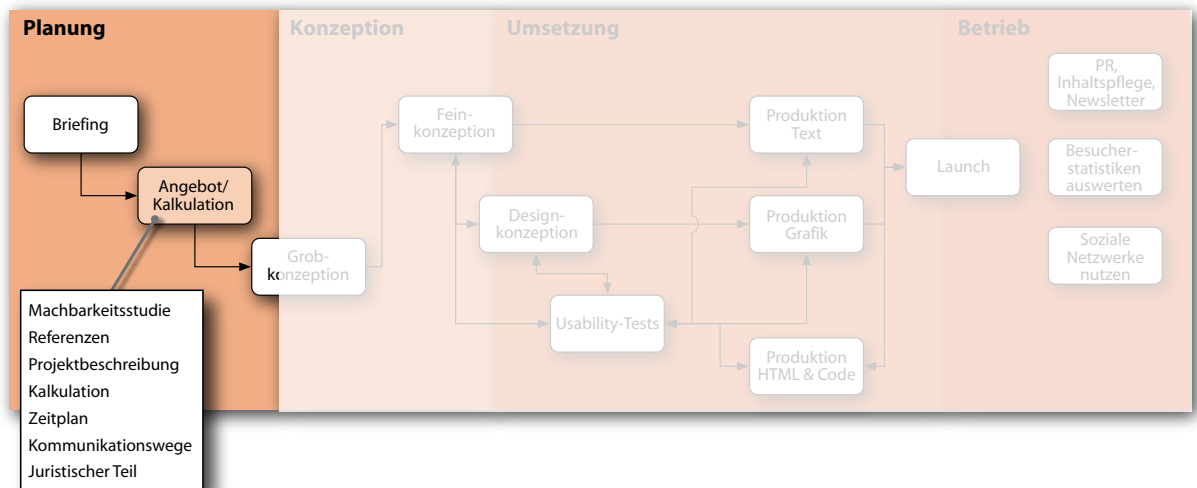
Planung

Konzeption

Umsetzung

Betrieb

Briefing

Angebot/ Kalkulation

Grobkonzeption

Feinkonzeption

Designkonzeption

Usability-Tests

Produktion Text

Produktion Grafik

Produktion HTML & Code

Launch

PR, Inhaltspflege, Newsletter

Besucherstatistiken auswerten

Soziale Netzwerke nutzen

Machbarkeitsstudie
Referenzen
Projektbeschreibung
Kalkulation
Zeitplan
Kommunikationswege
Juristischer Teil